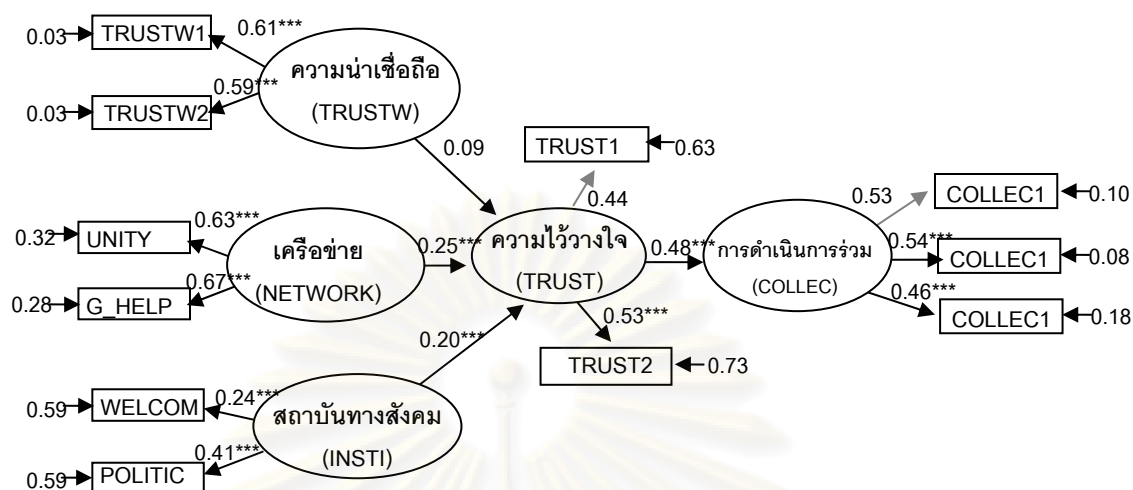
0.03 TRUSTW1 0.61***
ความน่าเชื่อถือ (TRUSTW)
0.59***
0.03 TRUSTW2
0.09
TRUST1 0.63
0.44
0.53 COLLEC1 0.10
0.32 UNITY 0.63***
เครือข่าย (NETWORK)
0.25***
ความไว้วางใจ (TRUST)
0.48***
การดำเนินการร่วม (COLLEC)
0.54*** COLLEC1 0.08
0.67***
0.28 G_HELP
0.46*** COLLEC1 0.18
0.53***
0.20***
TRUST2 0.73
0.24***
0.59 WELCOM
สถาบันทางสังคม (INSTI)
0.41***
0.59 POLITIC